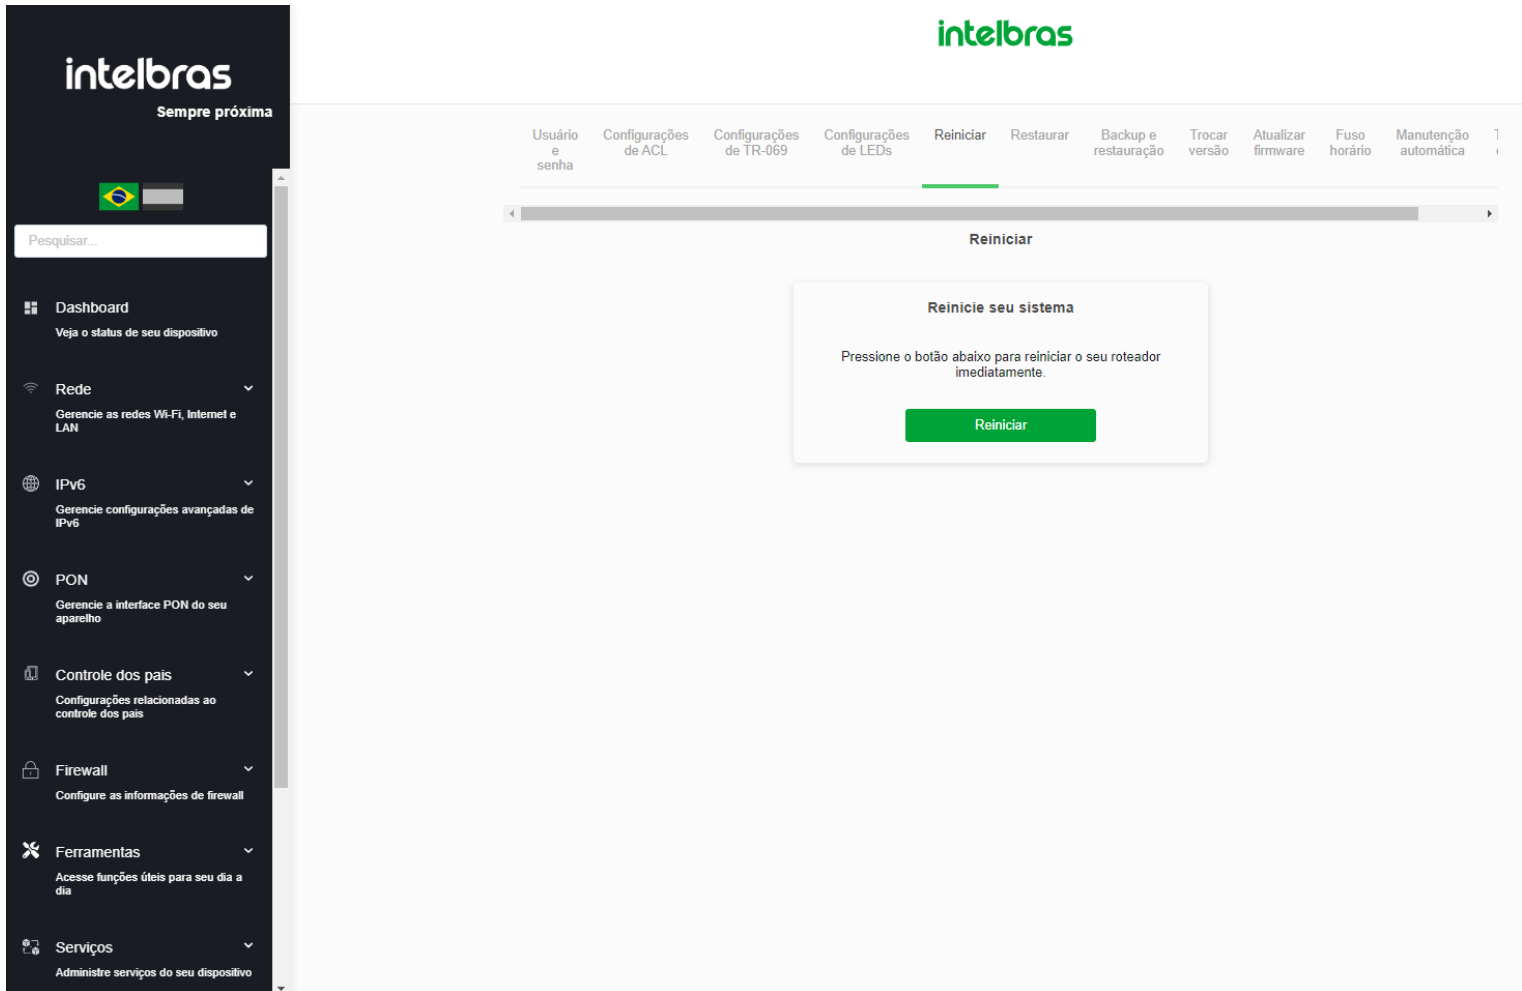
intelbras
Sempre próxima

Pesquisar...

Dashboard
Veja o status de seu dispositivo

Rede
Gerencie as redes Wi-Fi, Internet e LAN

IPv6
Gerencie configurações avançadas de IPv6

PON
Gerencie a interface PON do seu aparelho

Controle dos pais
Configurações relacionadas ao controle dos pais

Firewall
Configure as informações de firewall

Ferramentas
Acesse funções úteis para seu dia a dia

Serviços
Administre serviços do seu dispositivo

intelbras

Usuário e senha | Configurações de ACL | Configurações de TR-069 | Configurações de LEDs | Reiniciar | Restaurar | Backup e restauração | Trocar versão | Atualizar firmware | Fuso horário | Manutenção automática | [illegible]

Reiniciar

Reinicie seu sistema

Pressione o botão abaixo para reiniciar o seu roteador imediatamente.

Reiniciar